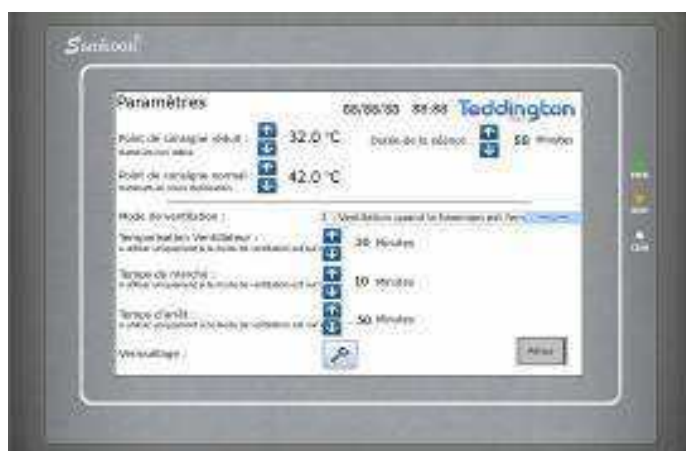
Samkoon

Paramètres

88/88/88 88:88 Teddington

Point de séchage début : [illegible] 32.0 °C

Durée de la séance : 50 Minutes

Point de séchage normal : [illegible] 42.0 °C

Mode de ventilation : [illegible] Ventilation quand le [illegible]

Temporisation Ventilateur : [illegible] 30 Minutes

Temps de marche : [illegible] 10 Minutes

Temps d'arrêt : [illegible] 50 Minutes

Verrouillage :

Retour